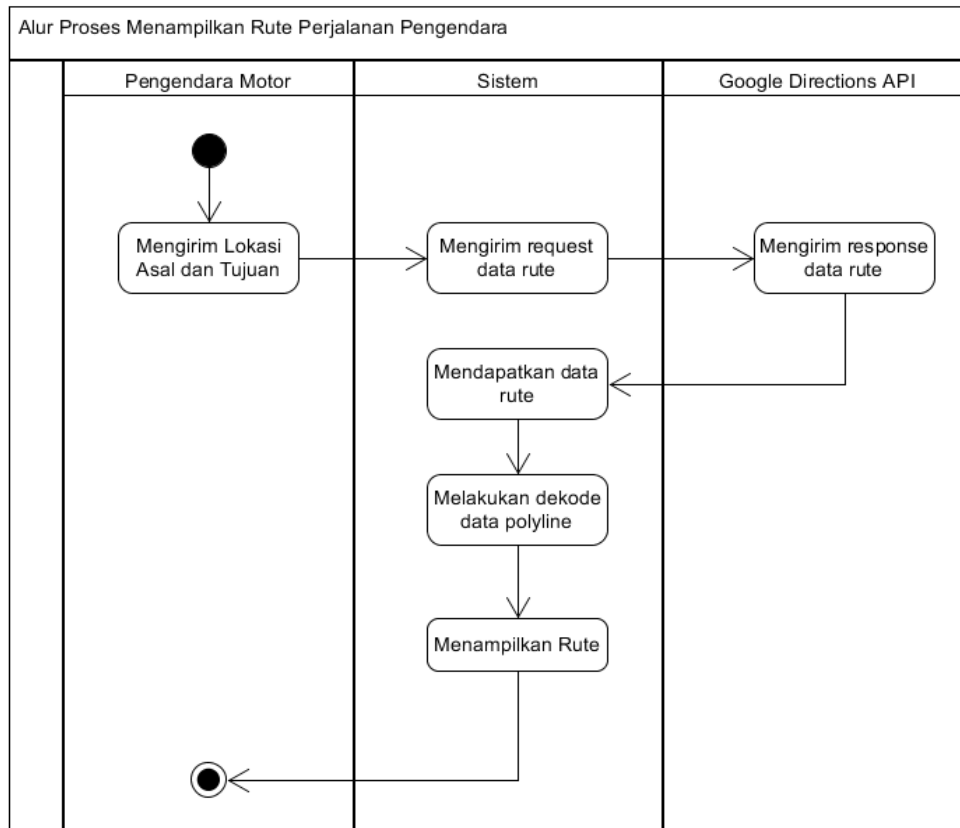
Alur Proses Menampilkan Rute Perjalanan Pengendara

Pengendara Motor

Sistem

Google Directions API

Mengirim Lokasi Asal dan Tujuan

Mengirim request data rute

Mengirim response data rute

Mendapatkan data rute

Melakukan dekode data polyline

Menampilkan Rute